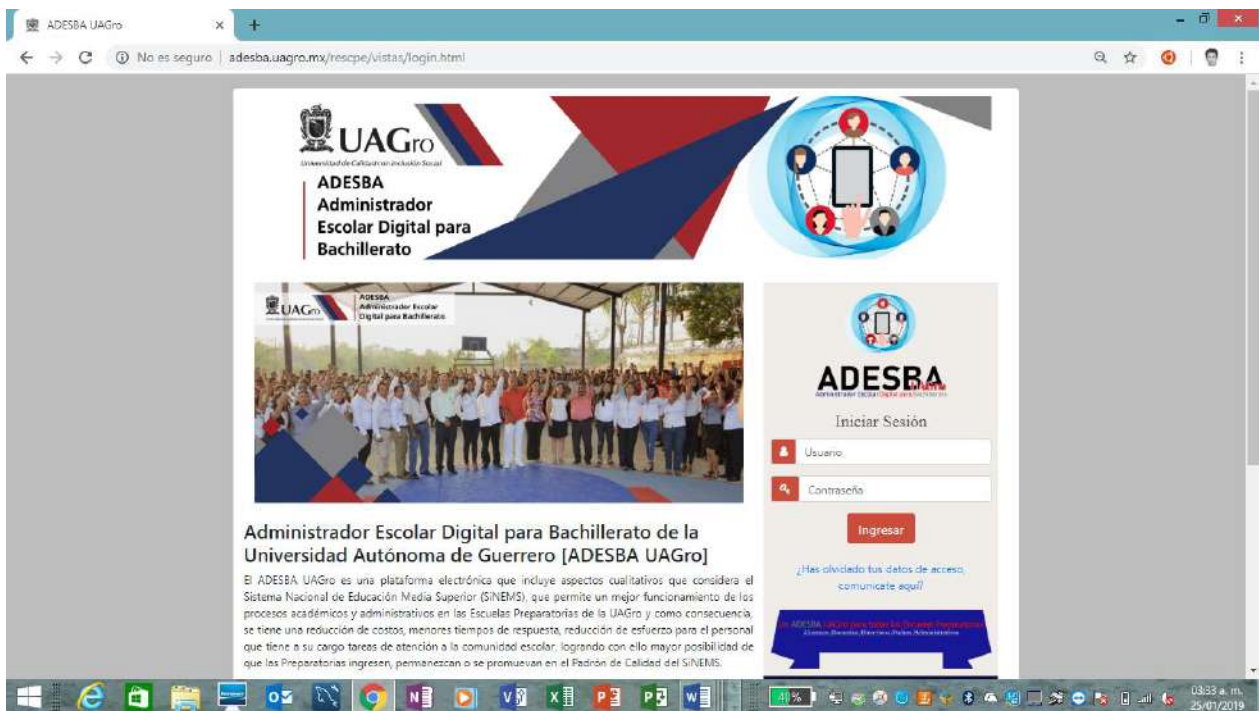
ADESBA UAGro

No es seguro | adesba.uagro.mx/rescpe/vistas/login.html

UAGro
Universidad de Calidad con Inclusión Social

ADESBA
Administrador Escolar Digital para Bachillerato

UAGro ADESBA Administrador Escolar Digital para Bachillerato

ADESBA
Administrador Escolar Digital para Bachillerato

Iniciar Sesión

Usuario

Contraseña

Ingresar

¿Has olvidado tus datos de acceso, comunícate aquí?

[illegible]

Administrador Escolar Digital para Bachillerato de la Universidad Autónoma de Guerrero [ADESBA UAGro]

El ADESBA UAGro es una plataforma electrónica que incluye aspectos cualitativos que considera el Sistema Nacional de Educación Media Superior (SiNEMS), que permite un mejor funcionamiento de los procesos académicos y administrativos en las Escuelas Preparatorias de la UAGro y como consecuencia, se tiene una reducción de costos, menores tiempos de respuesta, reducción de esfuerzo para el personal que tiene a su cargo tareas de atención a la comunidad escolar, logrando con ello mayor posibilidad de que las Preparatorias ingresen, permanezcan o se promuevan en el Padrón de Calidad del SiNEMS.

41%

03:33 a. m.
25/01/2019